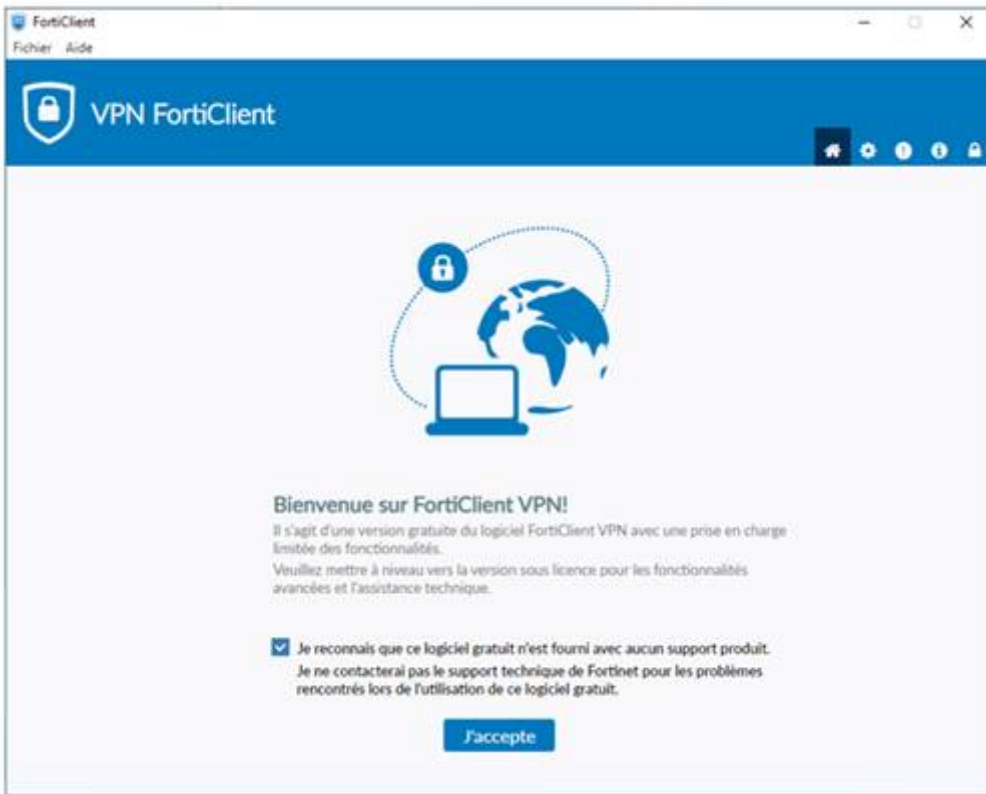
FortiClient
Fichier Aide

VPN FortiClient

Bienvenue sur FortiClient VPN!
Il s'agit d'une version gratuite du logiciel FortiClient VPN avec une prise en charge limitée des fonctionnalités.
Veuillez mettre à niveau vers la version sous licence pour les fonctionnalités avancées et l'assistance technique.

Je reconnais que ce logiciel gratuit n'est fourni avec aucun support produit. Je ne contacterai pas le support technique de Fortinet pour les problèmes rencontrés lors de l'utilisation de ce logiciel gratuit.

J'accepte